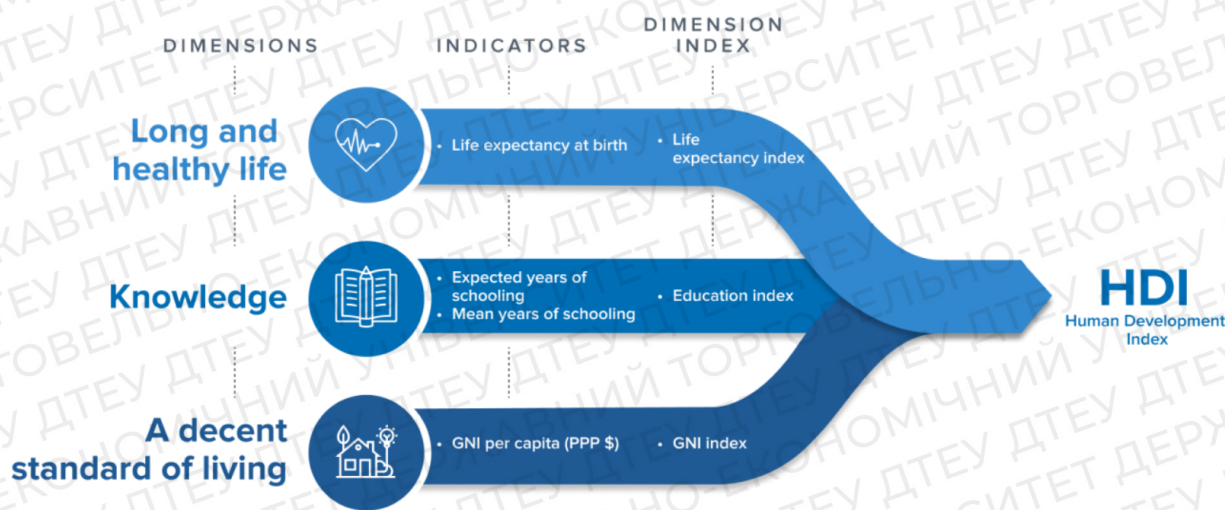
DIMENSIONS

INDICATORS

DIMENSION INDEX

Long and healthy life

• Life expectancy at birth

• Life expectancy index

Knowledge

• Expected years of schooling
• Mean years of schooling

• Education index

A decent standard of living

• GNI per capita (PPP $)

• GNI index

HDI
Human Development Index

ДТЕУ ДЕРЖАВНИЙ ТОРГОВЕЛЬНО-ЕКОНОМІЧНИЙ УНІВЕРСИТЕТ ДТЕУ ДЕРЖАВНИЙ ТОРГОВЕЛЬНО-ЕКОНОМІЧНИЙ УНІВЕРСИТЕТ ДТЕУ